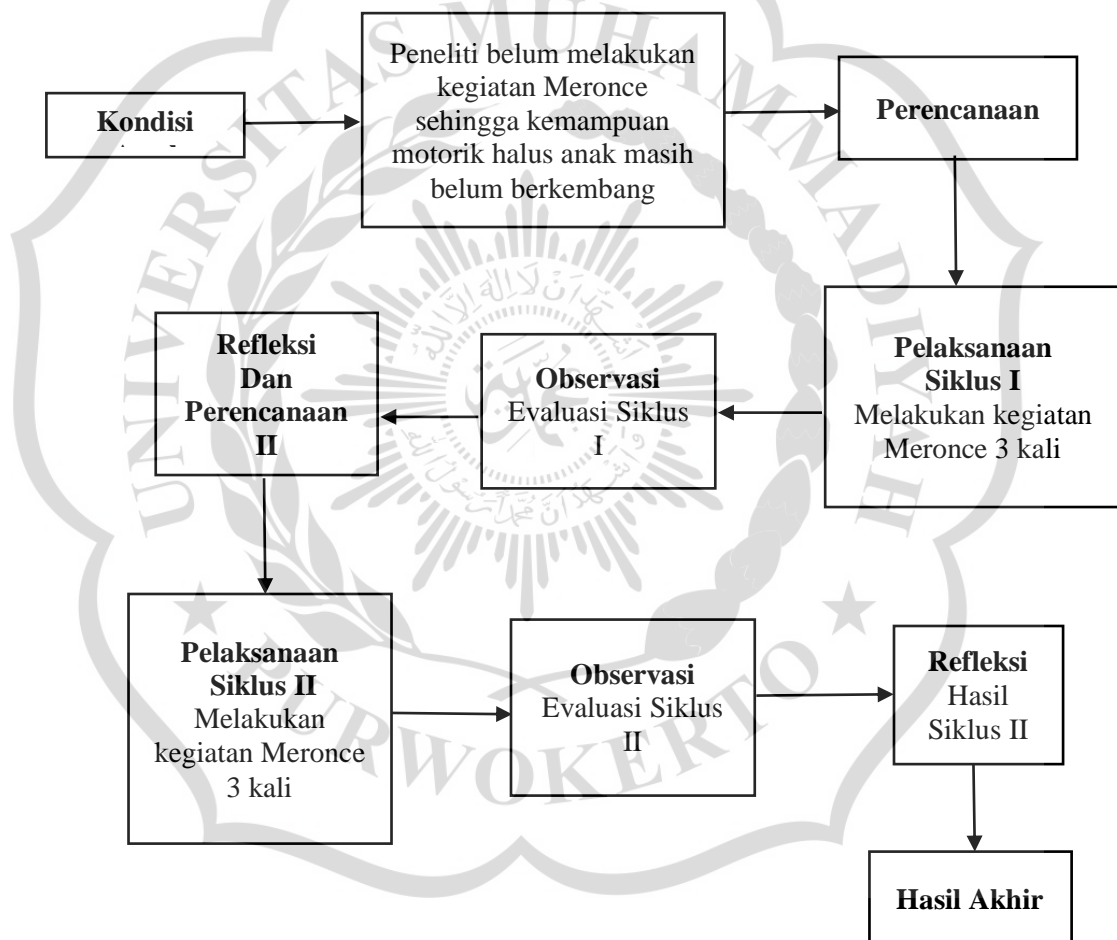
Kondisi

Peneliti belum melakukan kegiatan Meronce sehingga kemampuan motorik halus anak masih belum berkembang

Perencanaan

Pelaksanaan Siklus I
Melakukan kegiatan Meronce 3 kali

Observasi
Evaluasi Siklus I

Refleksi Dan Perencanaan II

Pelaksanaan Siklus II
Melakukan kegiatan Meronce 3 kali

Observasi
Evaluasi Siklus II

Refleksi
Hasil Siklus II

Hasil Akhir

UNIVERSITAS MUHAMMADIYAH PURWOKERTO